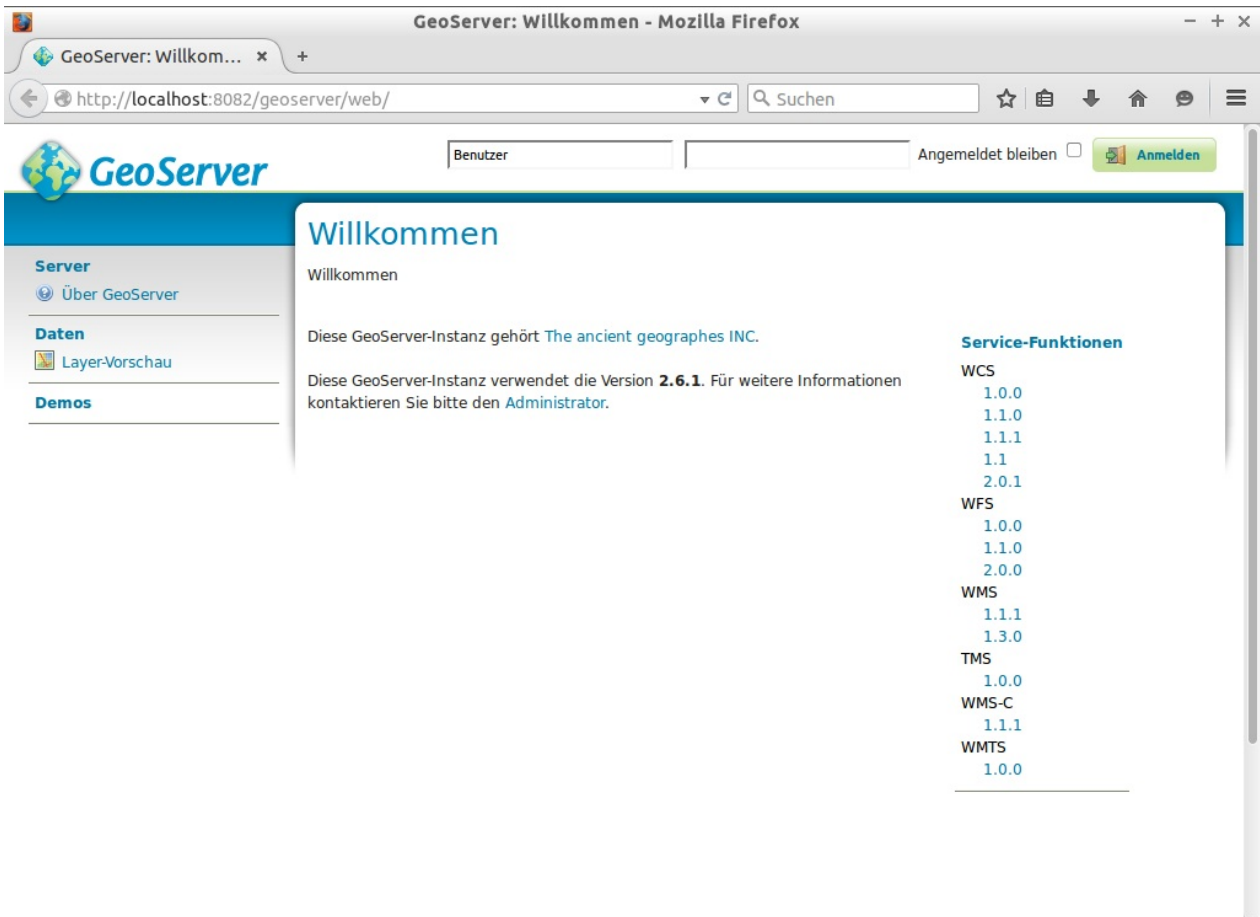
GeoServer: Willkommen - Mozilla Firefox

GeoServer: Willkom... ×

http://localhost:8082/geoserver/web/

Suchen

GeoServer

Benutzer

Angemeldet bleiben

Anmelden

Server

Über GeoServer

Daten

Layer-Vorschau

Demos

Willkommen

Willkommen

Diese GeoServer-Instanz gehört The ancient geographes INC.

Diese GeoServer-Instanz verwendet die Version **2.6.1**. Für weitere Informationen kontaktieren Sie bitte den Administrator.

Service-Funktionen

WCS
1.0.0
1.1.0
1.1.1
1.1
2.0.1
WFS
1.0.0
1.1.0
2.0.0
WMS
1.1.1
1.3.0
TMS
1.0.0
WMS-C
1.1.1
WMTS
1.0.0